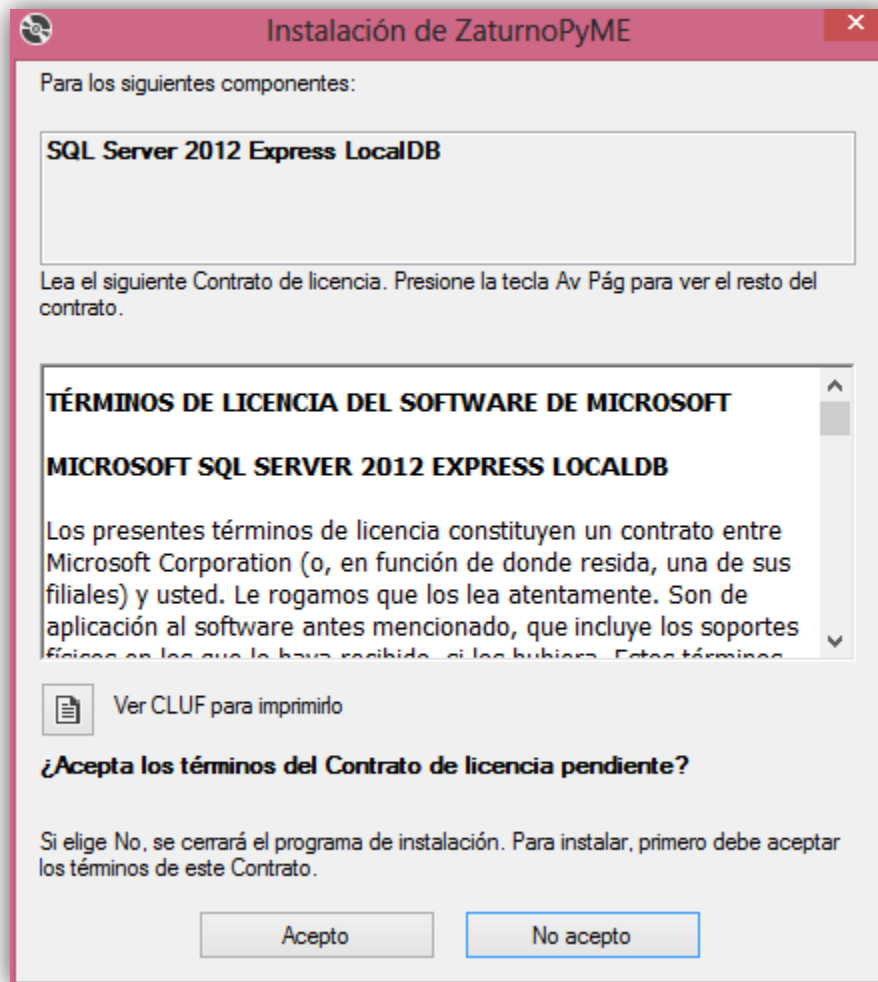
Instalación de ZaturnoPyME

Para los siguientes componentes:

SQL Server 2012 Express LocalDB

Lea el siguiente Contrato de licencia. Presione la tecla Av Pág para ver el resto del contrato.

TÉRMINOS DE LICENCIA DEL SOFTWARE DE MICROSOFT

MICROSOFT SQL SERVER 2012 EXPRESS LOCALDB

Los presentes términos de licencia constituyen un contrato entre Microsoft Corporation (o, en función de donde resida, una de sus filiales) y usted. Le rogamos que los lea atentamente. Son de aplicación al software antes mencionado, que incluye los soportes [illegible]

Ver CLUF para imprimirlo

¿Acepta los términos del Contrato de licencia pendiente?

Si elige No, se cerrará el programa de instalación. Para instalar, primero debe aceptar los términos de este Contrato.

Acepto

No acepto